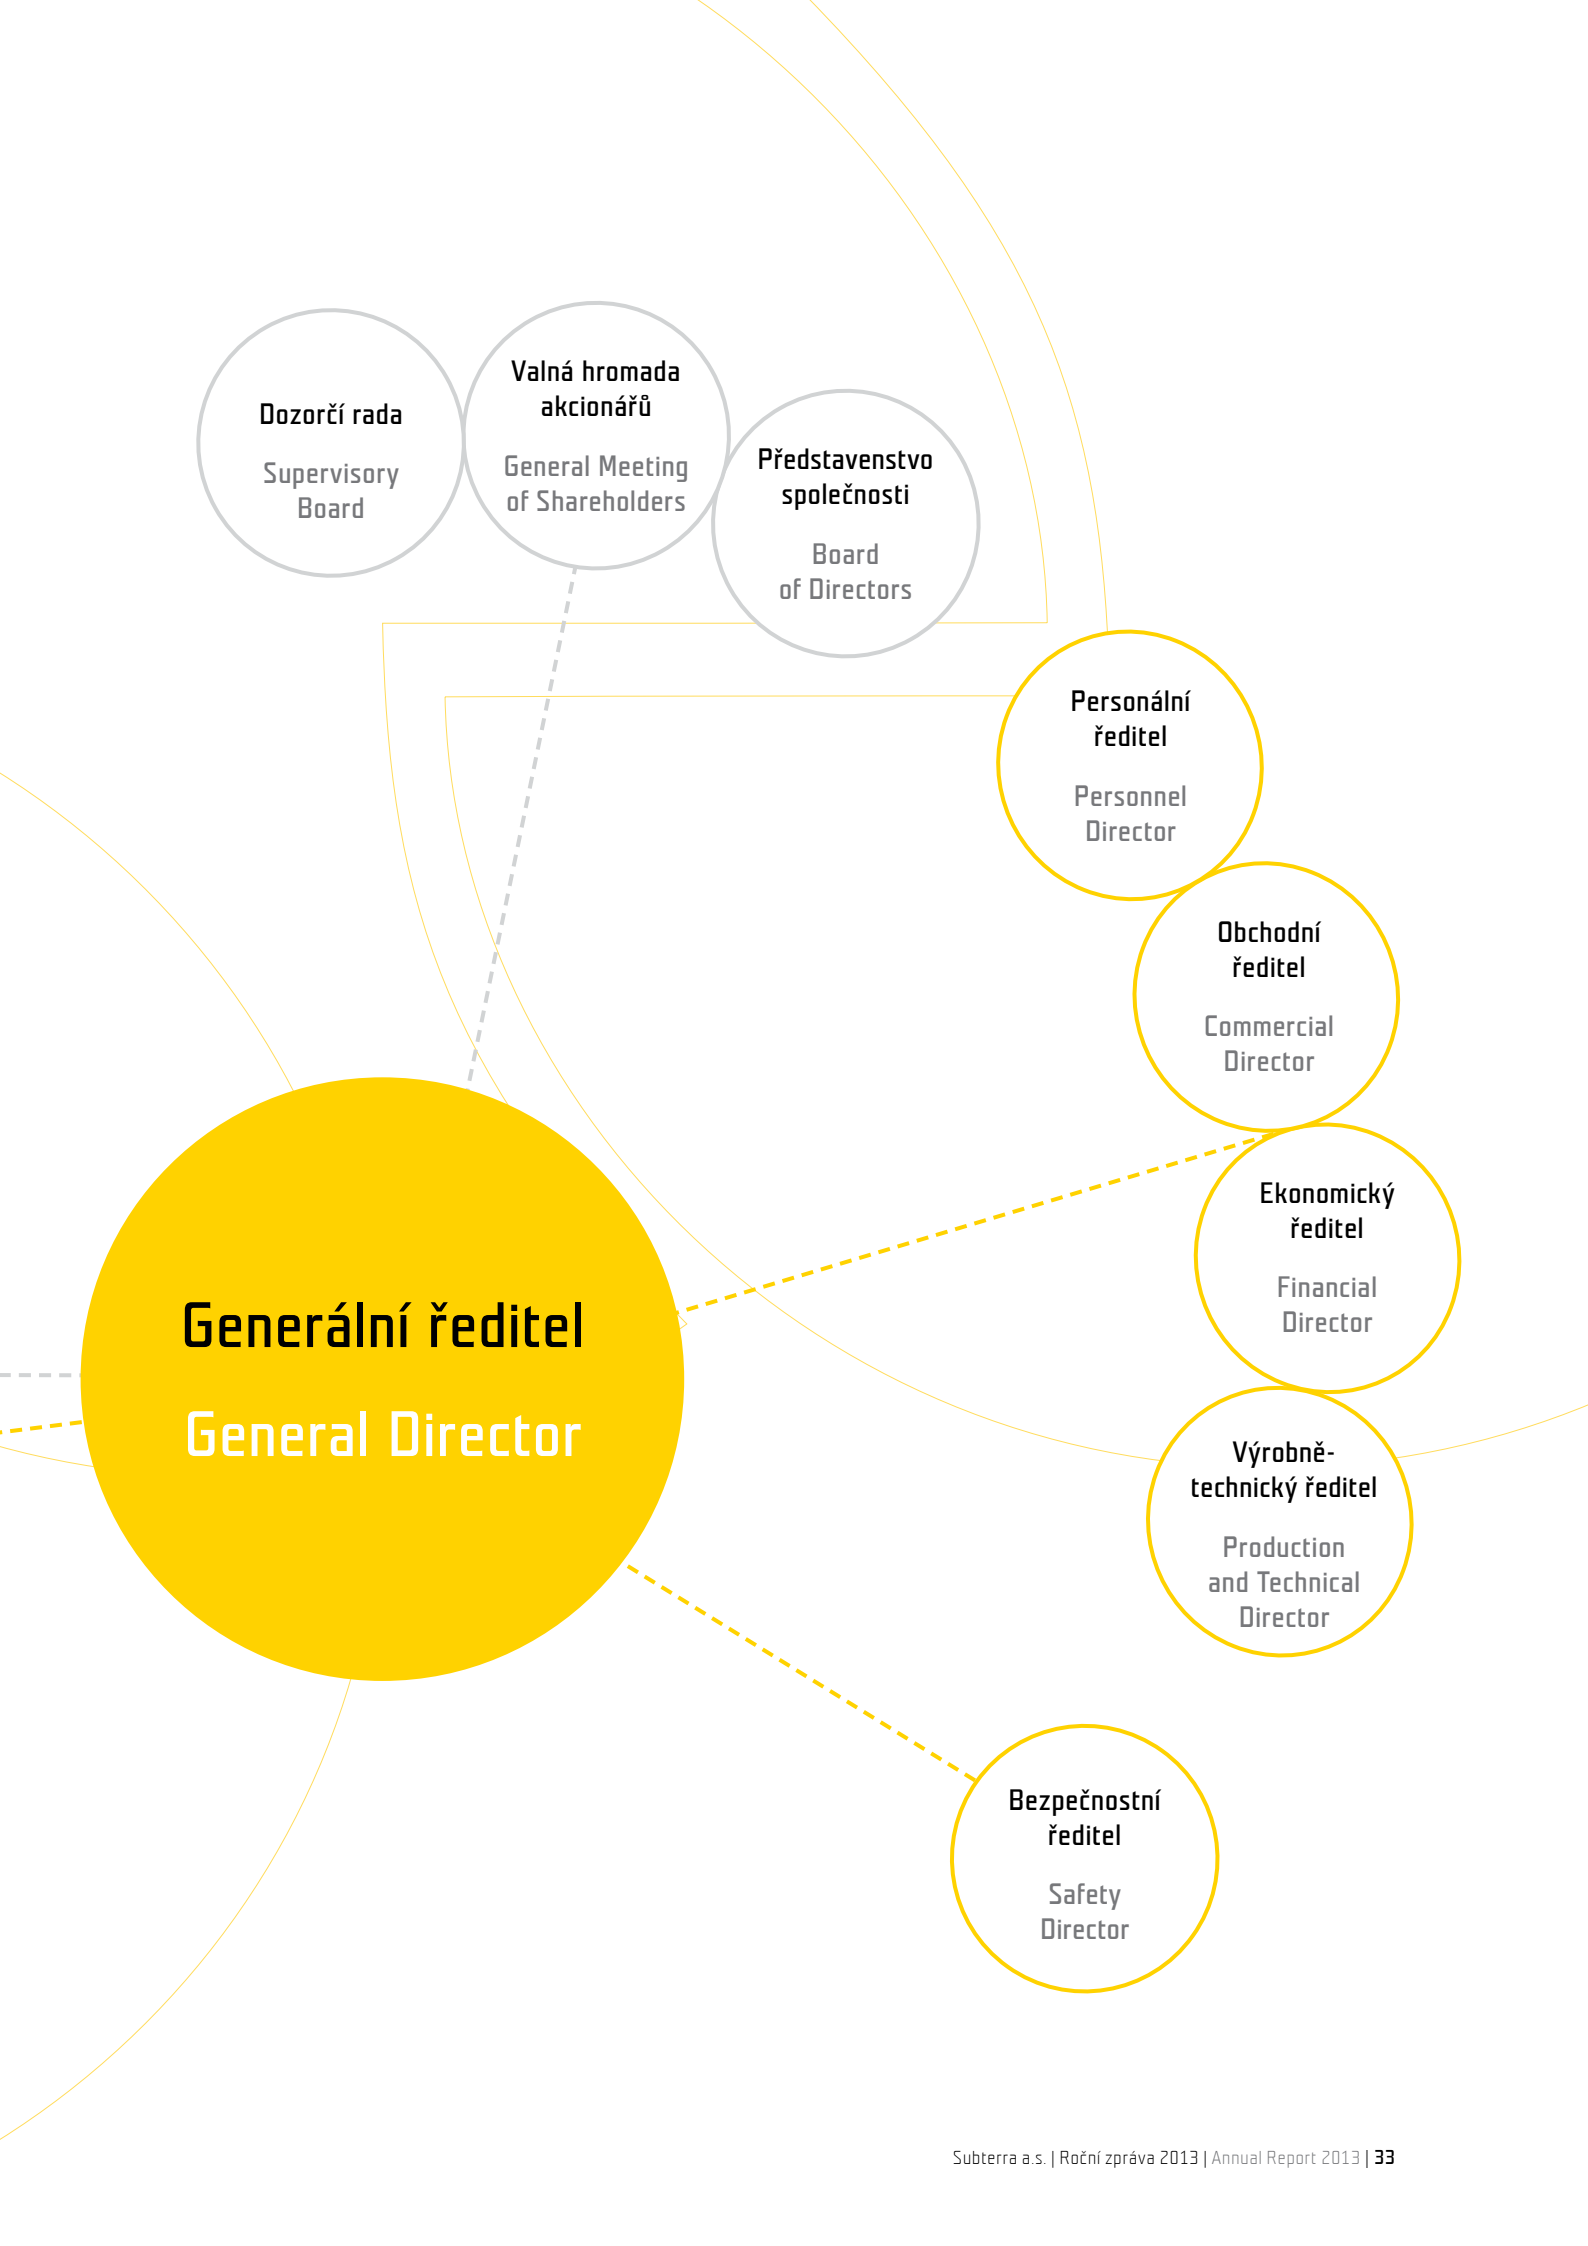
Dozorčí rada

Supervisory Board

Valná hromada akcionářů

General Meeting of Shareholders

Představenstvo společnosti

Board of Directors

Personální ředitel

Personnel Director

Obchodní ředitel

Commercial Director

Ekonomický ředitel

Financial Director

Výrobně-technický ředitel

Production and Technical Director

Generální ředitel

General Director

Bezpečnostní ředitel

Safety Director

Subterra a.s. | Roční zpráva 2013 | Annual Report 2013 | 33